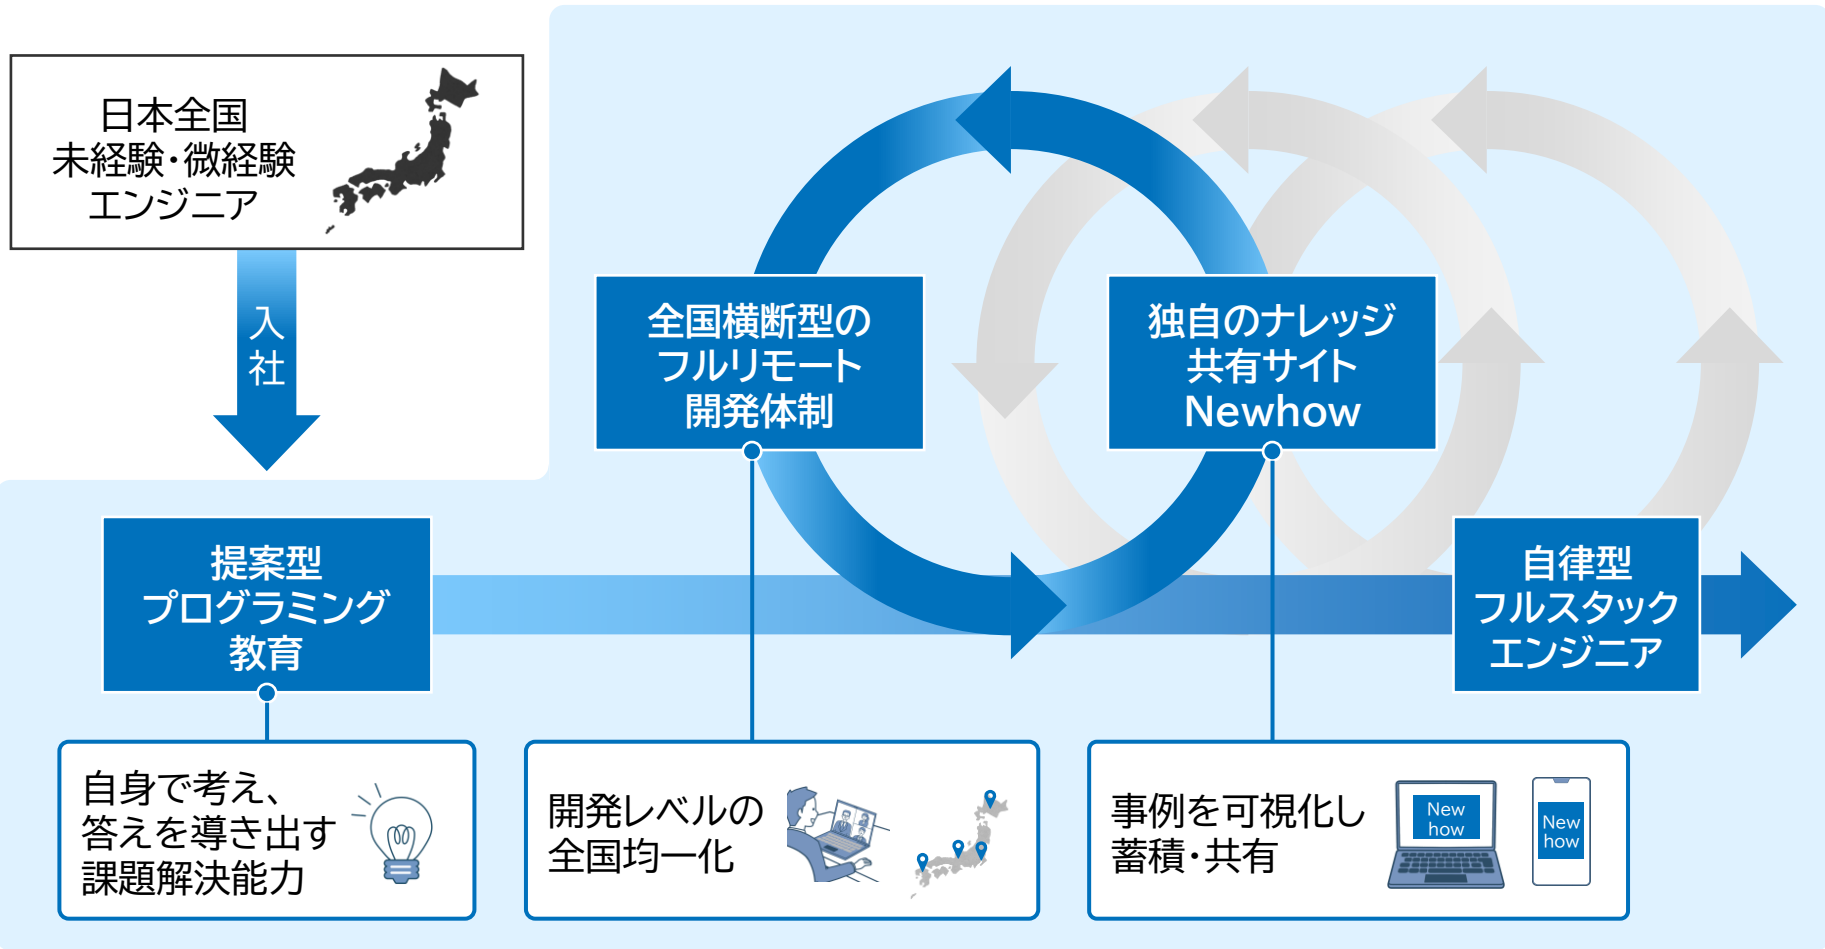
日本全国
未経験・微経験
エンジニア

入社

提案型
プログラミング
教育

全国横断型の
フルリモート
開発体制

独自のナレッジ
共有サイト
Newhow

自律型
フルスタック
エンジニア

自身で考え、
答えを導き出す
課題解決能力

開発レベルの
全国均一化

事例を可視化し
蓄積・共有

New how

New how